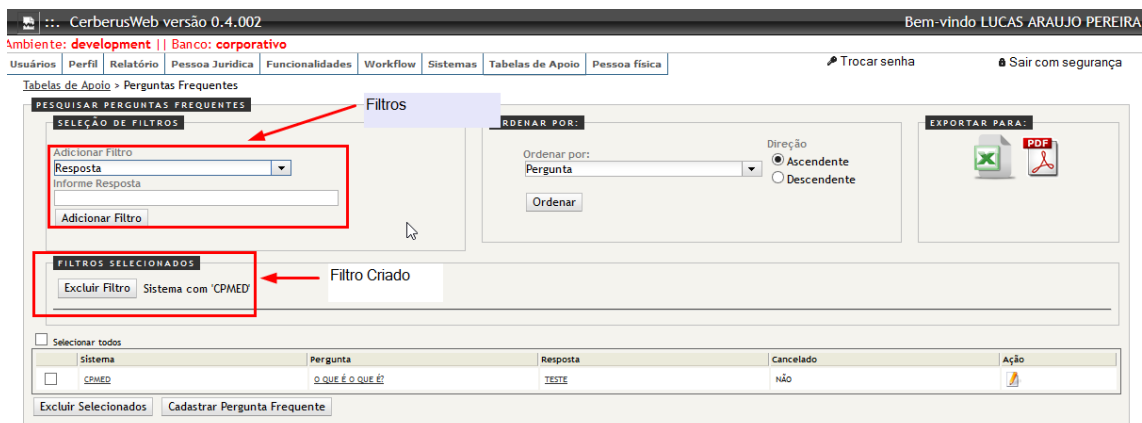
::. CerberusWeb versão 0.4.002

Bem-vindo LUCAS ARAUJO PEREIRA

Ambiente: development || Banco: corporativo

Usuários | Perfil | Relatório | Pessoa Juridica | Funcionalidades | Workflow | Sistemas | Tabelas de Apoio | Pessoa física

Trocar senha

Sair com segurança

Tabelas de Apoio > Perguntas Frequentes

PESQUISAR PERGUNTAS FREQUENTES

Filtros

SELEÇÃO DE FILTROS

Adicionar Filtro

Resposta

Informe Resposta

Adicionar Filtro

ORDENAR POR:

Ordenar por:

Pergunta

Direção

Ascendente

Descendente

Ordenar

EXPORTAR PARA:

PDF

FILTROS SELECIONADOS

Filtro Criado

Excluir Filtro Sistema com 'CPMED'

Selecionar todos

| | Sistema | Pergunta | Resposta | Cancelado | Ação |
|---|---|---|---|---|---|
| | CPMED | O QUE É O QUE É? | TESTE | NÃO | |

Excluir Selecionados

Cadastrar Pergunta Frequente